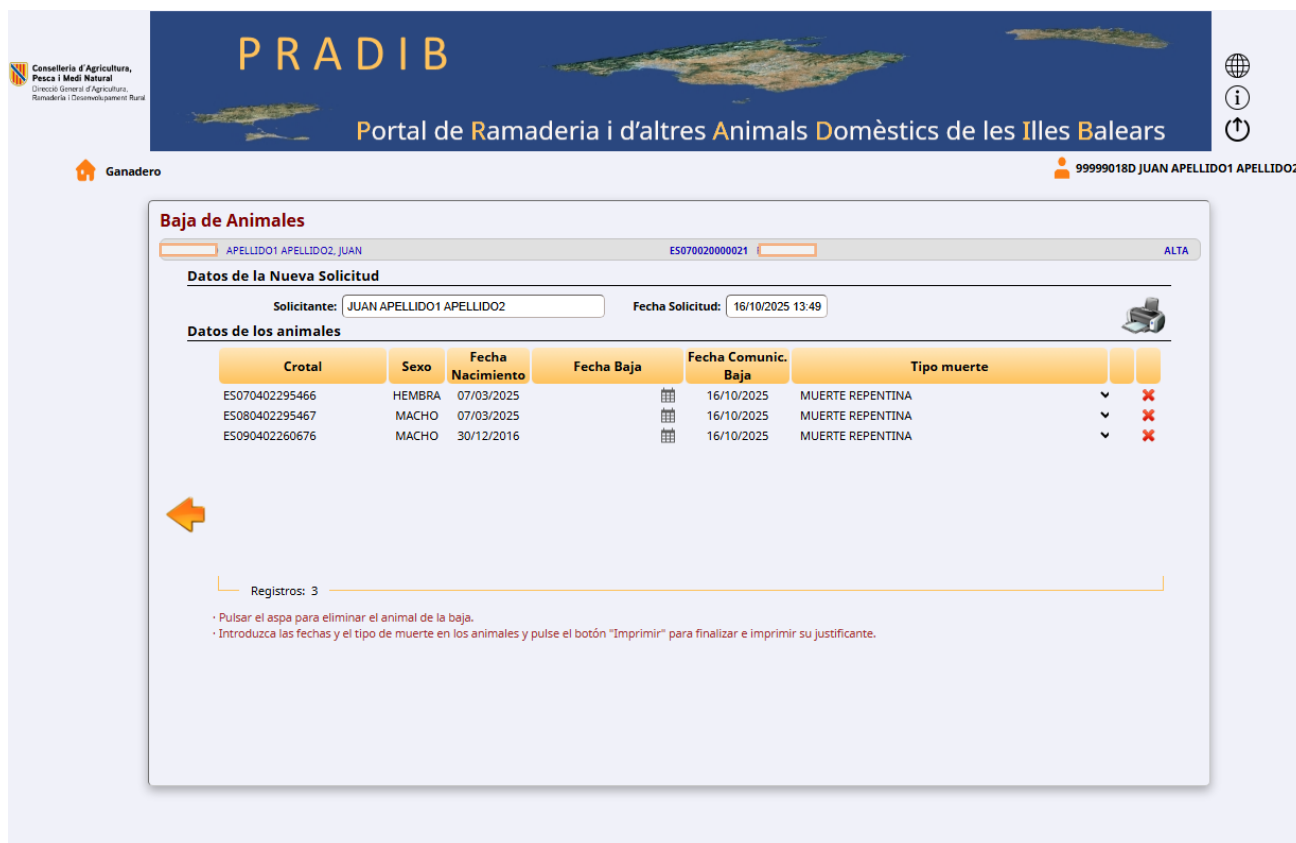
Conselleria d'Agricultura, Pesca i Medi Natural
Direcció General d'Agricultura, Ramaderia i Desenvolupament Rural

PRADIB

Portal de Ramaderia i d'altres Animals Domèstics de les Illes Balears

Ganadero

99999018D JUAN APELLIDO1 APELLIDO2

Baja de Animales

APELLIDO1 APELLIDO2, JUAN    ES070020000021    ALTA

Datos de la Nueva Solicitud

Solicitante: JUAN APELLIDO1 APELLIDO2    Fecha Solicitud: 16/10/2025 13:49

Datos de los animales

| Crotal | Sexo | Fecha Nacimiento | Fecha Baja | Fecha Comunic. Baja | Tipo muerte | | |
|---|---|---|---|---|---|---|---|
| ES070402295466 | HEMBRA | 07/03/2025 | | 16/10/2025 | MUERTE REPENTINA | | |
| ES080402295467 | MACHO | 07/03/2025 | | 16/10/2025 | MUERTE REPENTINA | | |
| ES090402260676 | MACHO | 30/12/2016 | | 16/10/2025 | MUERTE REPENTINA | | |

Registros: 3

· Pulsar el aspa para eliminar el animal de la baja.
· Introduzca las fechas y el tipo de muerte en los animales y pulse el botón "Imprimir" para finalizar e imprimir su justificante.